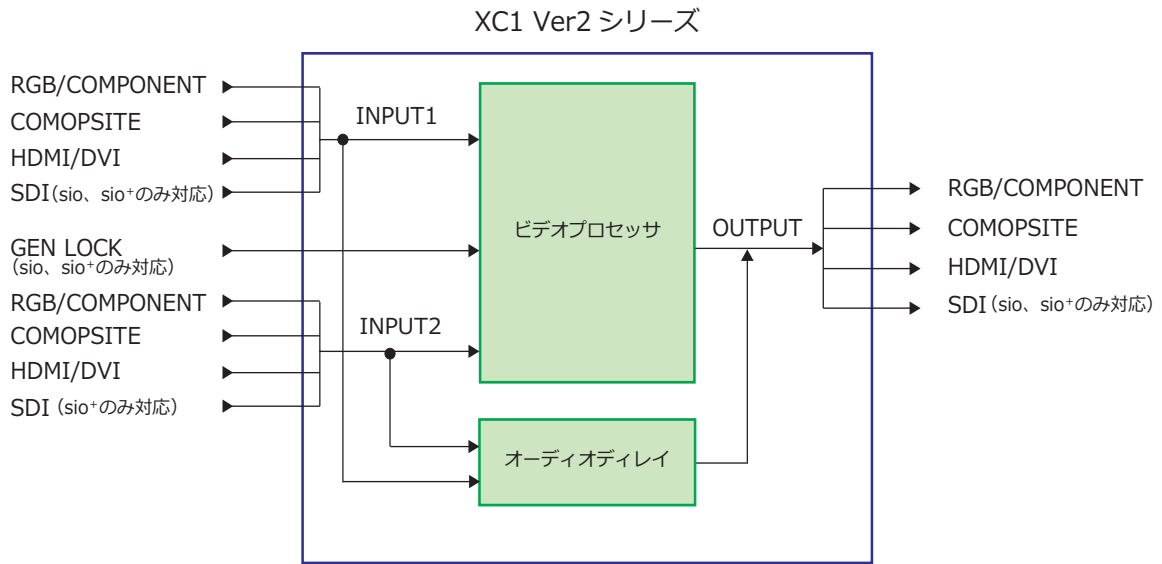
XC1 Ver2 シリーズ

RGB/COMPONENT
COMOPSITE
HDMI/DVI
SDI(sio、sio$^+$のみ対応)

INPUT1

GEN LOCK
(sio、sio$^+$のみ対応)

RGB/COMPONENT
COMOPSITE
HDMI/DVI
SDI (sio$^+$のみ対応)

INPUT2

ビデオプロセッサ

オーディオディレイ

OUTPUT

RGB/COMPONENT
COMOPSITE
HDMI/DVI
SDI (sio、sio$^+$のみ対応)